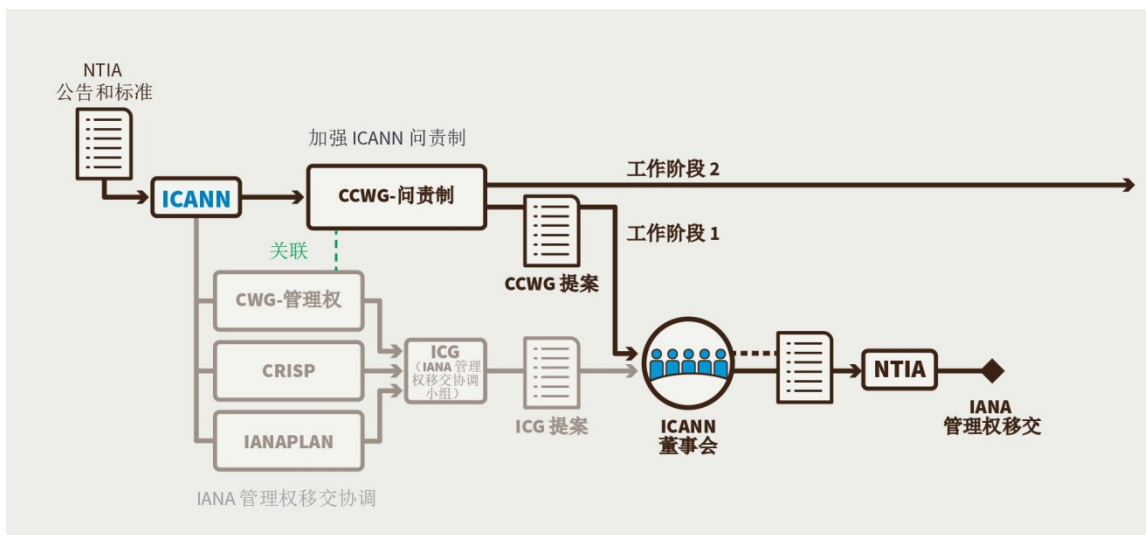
NTIA
公告和标准

ICANN

加强 ICANN 问责制

CCWG-问责制

工作阶段 2

工作阶段 1

CCWG 提案

关联

CWG-管理权

CRISP

IANAPLAN

ICG
（IANA 管理权移交协调小组）

ICG 提案

ICANN
董事会

NTIA

IANA
管理权移交

IANA 管理权移交协调